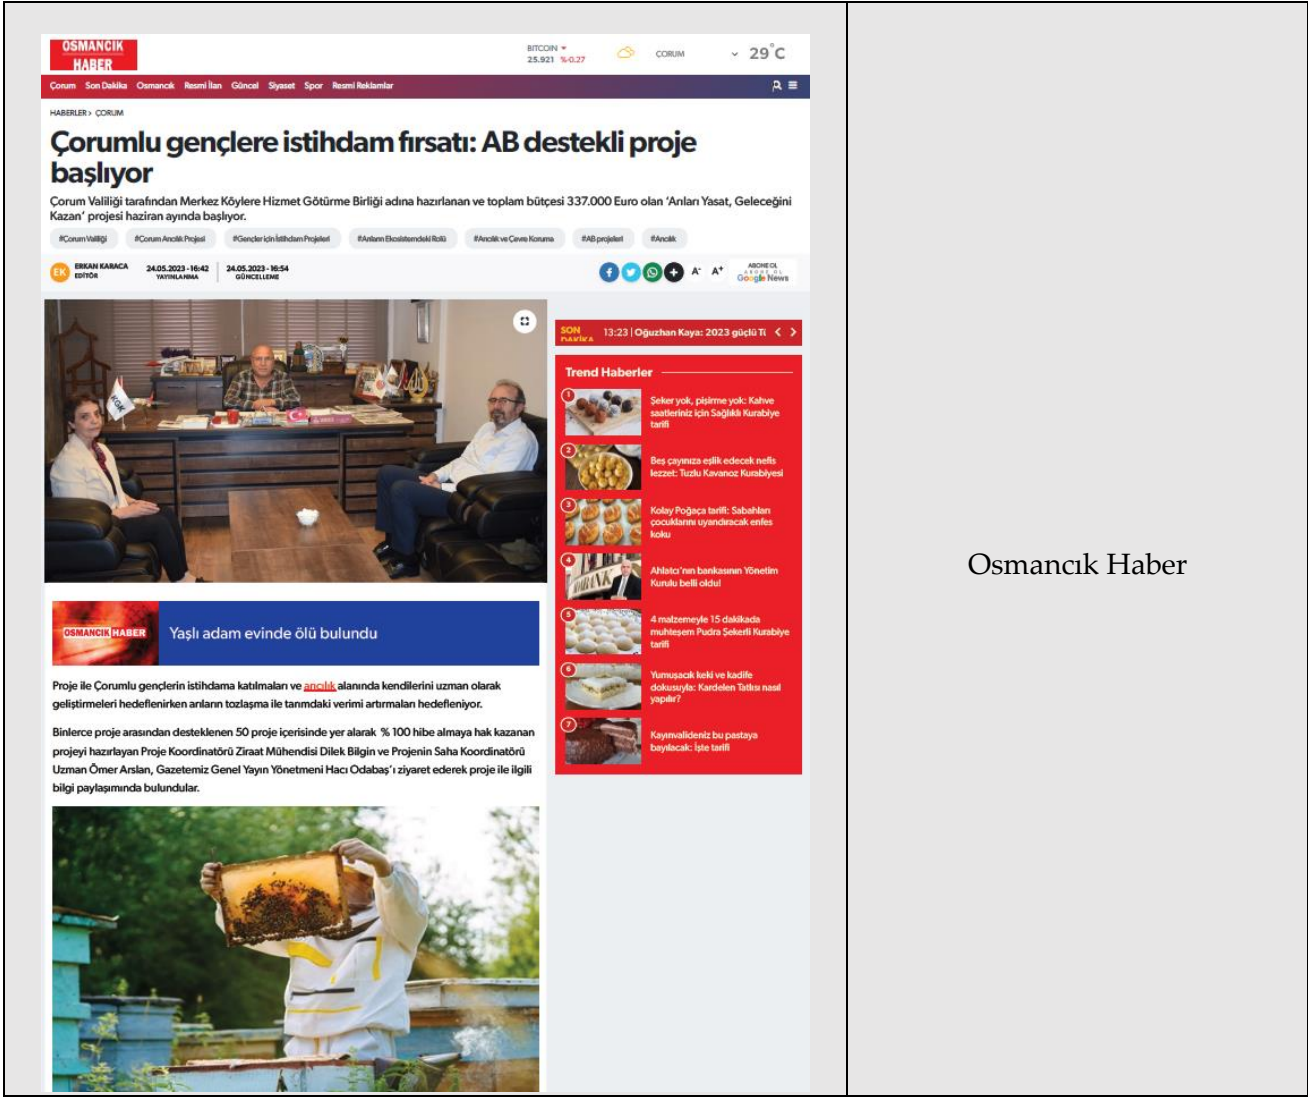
OSMANCIK HABER

BITCOIN 25.921 %-0.27

ÇORUM 29°C

Çorum Son Dakika Osmancık Resmi İlan Güncel Siyaset Spor Resmi Reklamlar

HABERLER > ÇORUM

Çorumlu gençlere istihdam fırsatı: AB destekli proje başlıyor

Çorum Valiliği tarafından Merkez Köylere Hizmet Götürme Birliği adına hazırlanan ve toplam bütçesi 337.000 Euro olan 'Arıları Yasat, Geleceğini Kazan' projesi haziran ayında başlıyor.

#Çorum Valiliği #Çorum Arıcılık Projesi #Gençler için İstihdam Projeleri #Arıların Ekosistemdeki Rolü #Arıcılık ve Çevre Koruma #AB projeleri #Arıcılık

EK ERKAN KARACA EDİTÖR 24.05.2023 - 16:42 YAYINLANMA 24.05.2023 - 16:54 GÜNCELLEME

A⁻ A⁺ ABONE OL Google News

SON DAKİKA 13:23 | Oğuzhan Kaya: 2023 güçlü Tü

Trend Haberler

1 Şeker yok, pişirme yok: Kahve saatleriniz için Sağlıklı Kurabiye tarifi

2 Beş çayınıza eşlik edecek nefis lezzet: Tuzlu Kavanoz Kurabiyesi

3 Kolay Poğaça tarifi: Sabahları çocuklarını uyandıracak enfes koku

4 Ahlatcı'nın bankasının Yönetim Kurulu belli oldu!

5 4 malzemeyle 15 dakikada muhteşem Pudra Şekerli Kurabiye tarifi

6 Yumuşacık keki ve kadife dokusuyla: Kardelen Tatlısı nasıl yapılır?

7 Kayınvalideniz bu pastaya bayılacak: İşte tarifi

OSMANCIK HABER Yaşlı adam evinde ölü bulundu

Proje ile Çorumlu gençlerin istihdama katılmaları ve arıcılık alanında kendilerini uzman olarak geliştirmeleri hedeflenirken arıların tozlaşma ile tarımdaki verimi artırmaları hedefleniyor.

Binlerce proje arasından desteklenen 50 proje içerisinde yer alarak % 100 hibe almaya hak kazanan projeyi hazırlayan Proje Koordinatörü Ziraat Mühendisi Dilek Bilgin ve Projenin Saha Koordinatörü Uzman Ömer Arslan, Gazetemiz Genel Yayın Yönetmeni Hacı Odabaş'ı ziyaret ederek proje ile ilgili bilgi paylaşımında bulundular.

Osmancık Haber